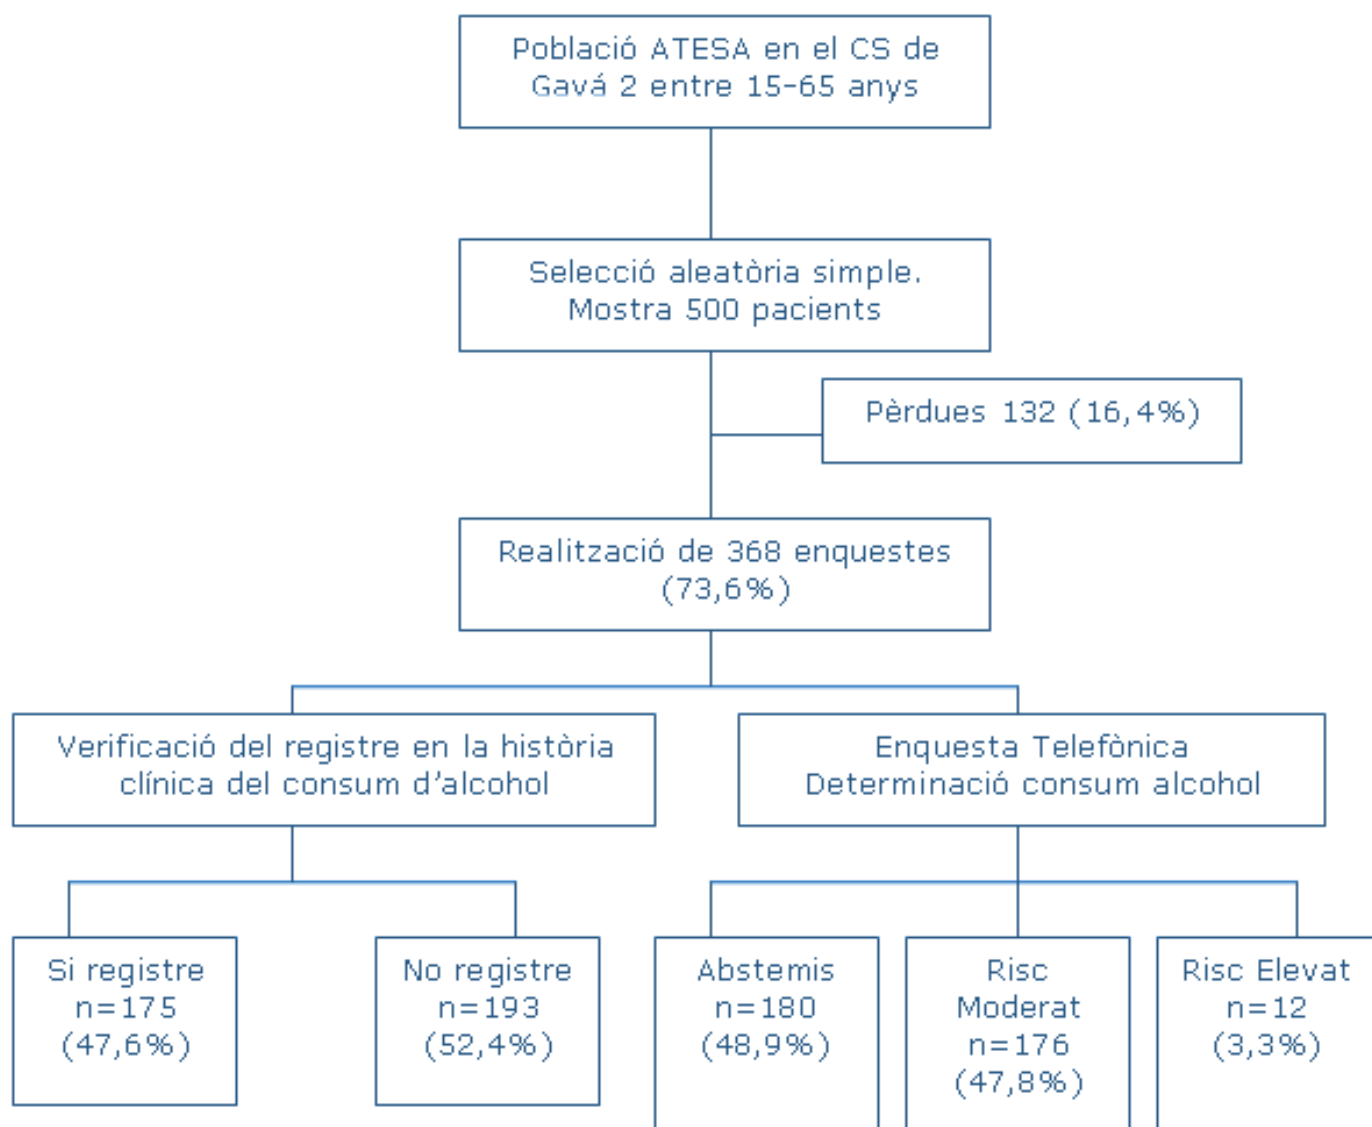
Població ATESA en el CS de Gavá 2 entre 15-65 anys

Selecció aleatòria simple. Mostra 500 pacients

Pèrdues 132 (16,4%)

Realització de 368 enquestes (73,6%)

Verificació del registre en la història clínica del consum d'alcohol

Enquesta Telefònica Determinació consum alcohol

Si registre n=175 (47,6%)

No registre n=193 (52,4%)

Abstemis n=180 (48,9%)

Risc Moderat n=176 (47,8%)

Risc Elevat n=12 (3,3%)